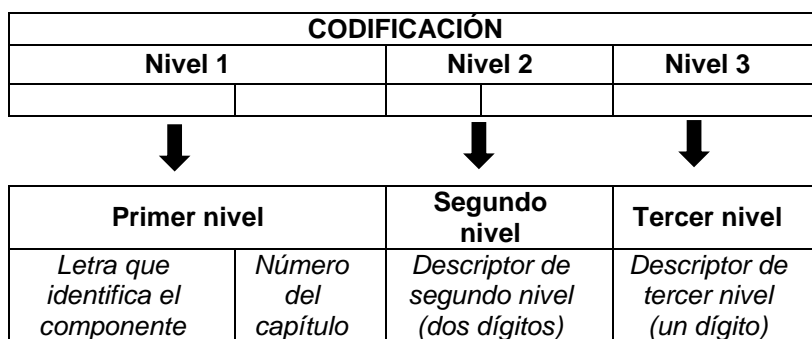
| CODIFICACIÓN | | | | |
|---|---|---|---|---|
| Nivel 1 | | Nivel 2 | | Nivel 3 |
| | | | | |

| Primer nivel | | Segundo nivel | Tercer nivel |
|---|---|---|---|
| Letra que identifica el componente | Número del capítulo | Descriptor de segundo nivel (dos dígitos) | Descriptor de tercer nivel (un dígito) |